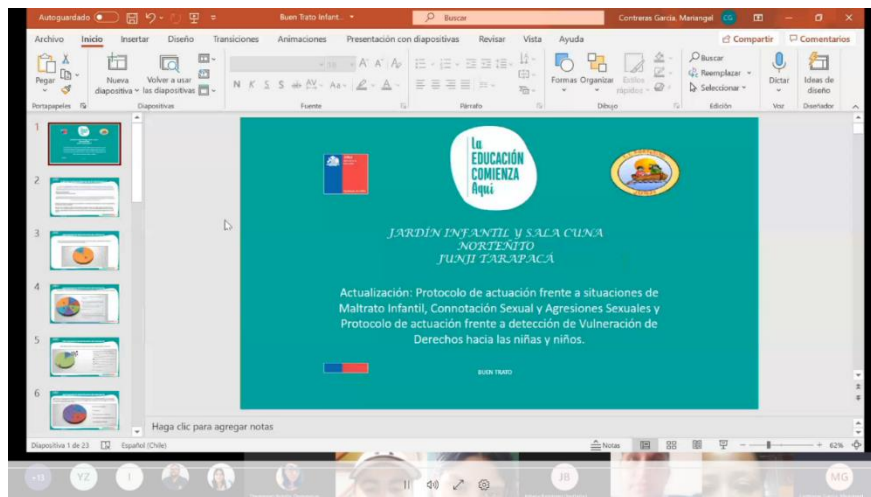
Autoguardado Buen Trato Infant... Buscar Contreras Garcia, Mariangel CG

Archivo Inicio Insertar Diseño Transiciones Animaciones Presentación con diapositivas Revisar Vista Ayuda Compartir Comentarios

Pegar Nueva diapositiva Volver a usar las diapositivas Formas Organizar Estilos rápidos Buscar Reemplazar Seleccionar Dictar Ideas de diseño

Portapapeles Diapositivas Fuente Párrafo Dibujo Edición Voz Diseñador

1 2 3 4 5 6

la EDUCACIÓN COMIENZA Aquí

JARDÍN INFANTIL Y SALA CUNA NORTEÑITO JUNJI TARAPACÁ

Actualización: Protocolo de actuación frente a situaciones de Maltrato Infantil, Connotación Sexual y Agresiones Sexuales y Protocolo de actuación frente a detección de Vulneración de Derechos hacia las niñas y niños.

BUEN TRATO

Haga clic para agregar notas

Diapositiva 1 de 23 Español (Chile) Notas 62%

+13 YZ I JB MG